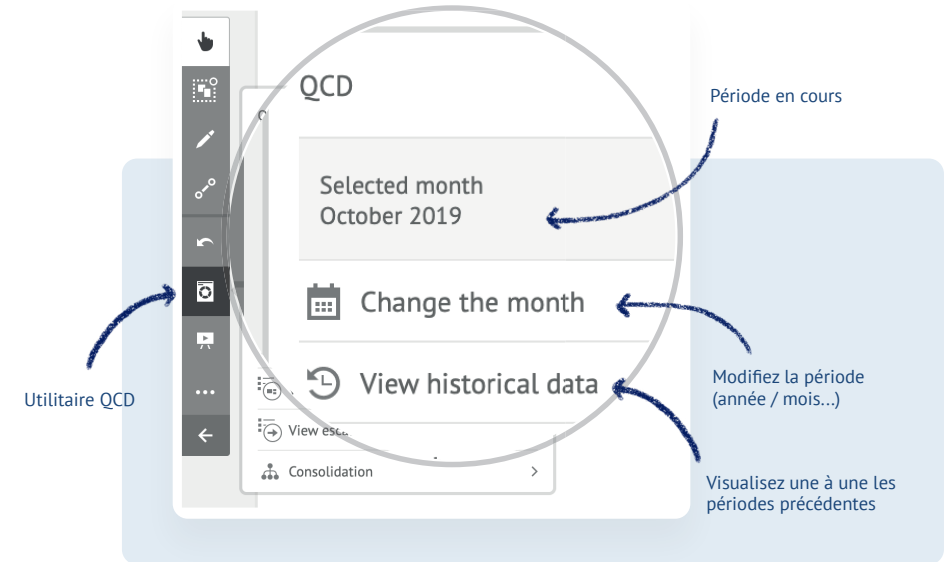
QCD

Selected month
October 2019

Change the month

View historical data

View esca

Consolidation

Période en cours

Modifiez la période (année / mois...)

Visualisez une à une les périodes précédentes

Utilitaire QCD